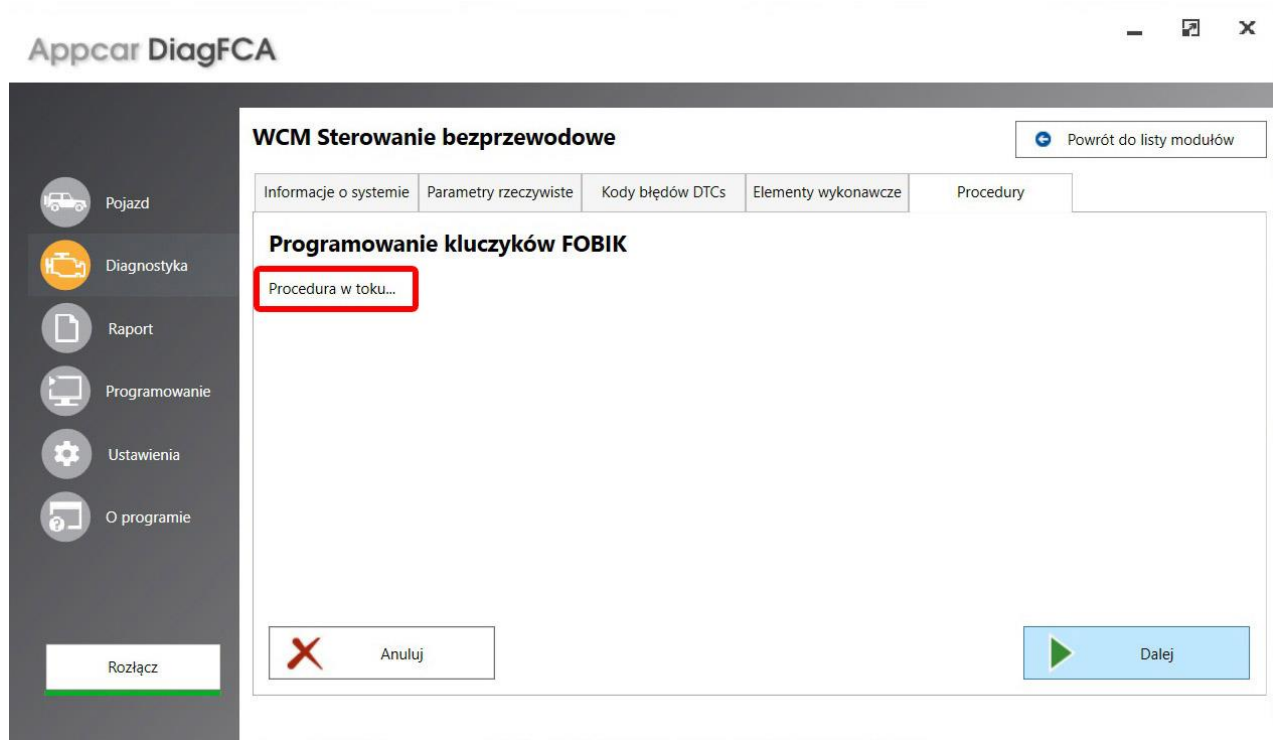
Appcar DiagFCA

Pojazd
Diagnostyka
Raport
Programowanie
Ustawienia
O programie

Rozłącz

WCM Sterowanie bezprzewodowe

Powrót do listy modułów

Informacje o systemie | Parametry rzeczywiste | Kody błędów DTCs | Elementy wykonawcze | Procedury

Programowanie kluczyków FOBIK

Procedura w toku...

Anuluj

Dalej